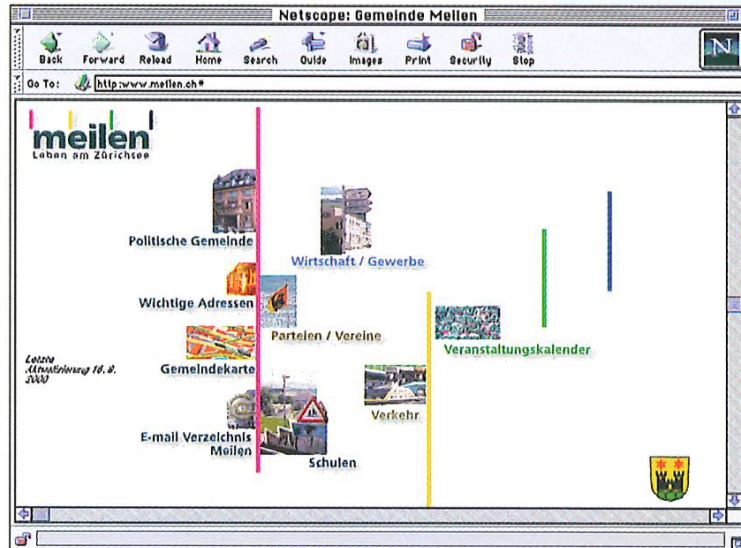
Netscape: Gemeinde Meilen

Back Forward Reload Home Search Guide Images Print Security Stop

Go To: http://www.meilen.ch/

meilen
Leben am Zürichsee

Politische Gemeinde

Wirtschaft / Gewerbe

Wichtige Adressen

Parteien / Vereine

Veranstaltungskalender

Letzte Aktualisierung 16.8.2000

Gemeindekarte

Verkehr

E-mail Verzeichnis Meilen

Schulen